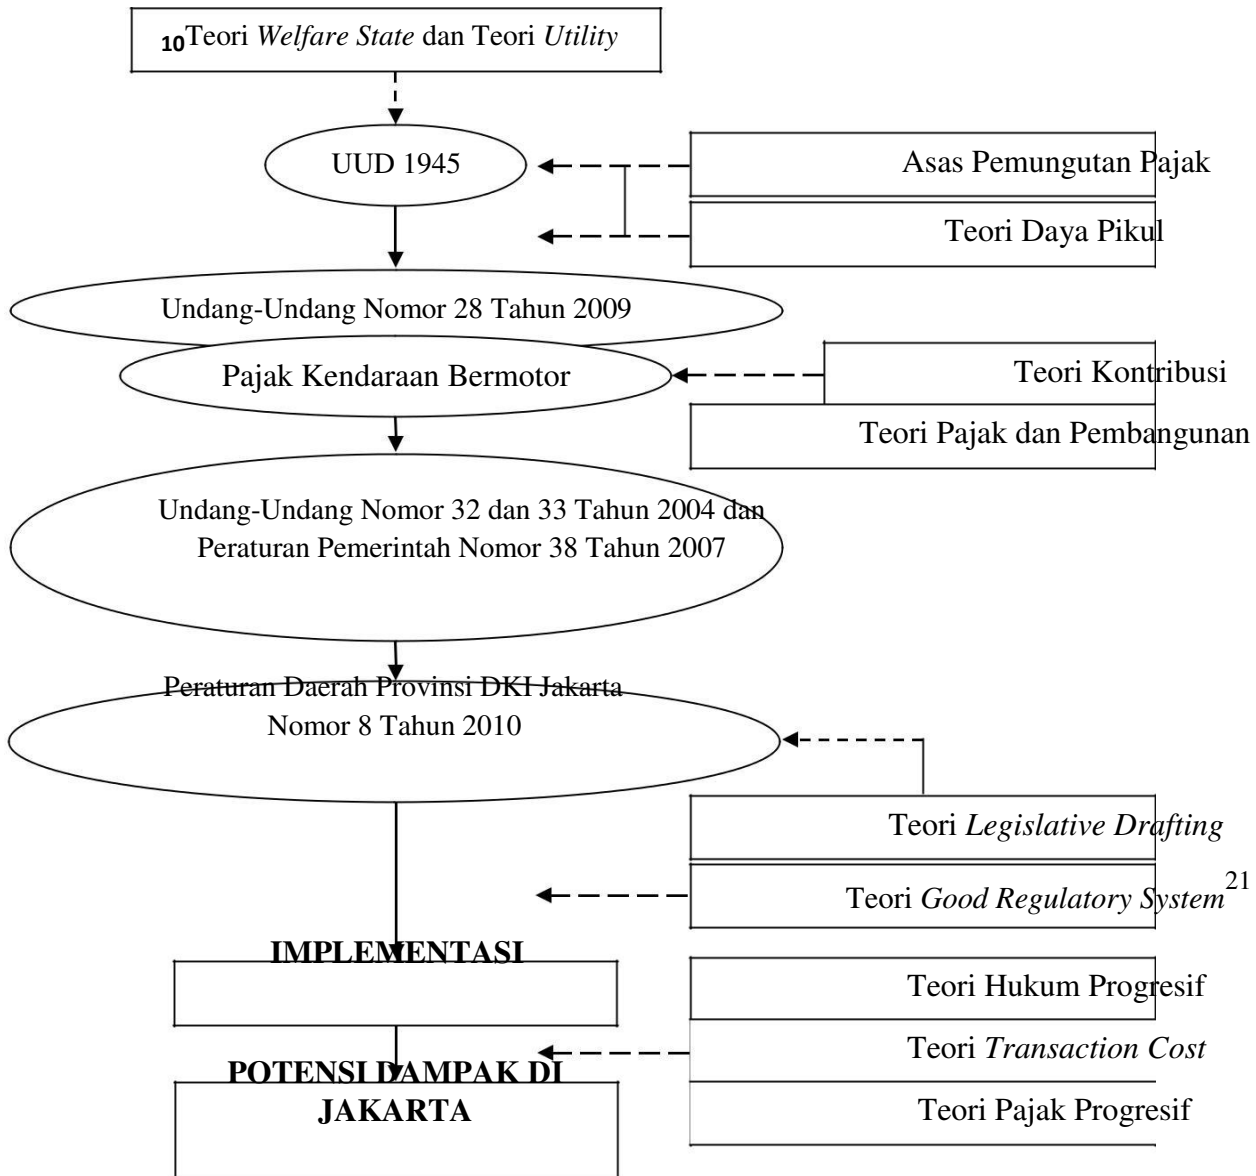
10Teori *Welfare State* dan Teori *Utility*

UUD 1945

Asas Pemungutan Pajak

Teori Daya Pikul

Undang-Undang Nomor 28 Tahun 2009

Pajak Kendaraan Bermotor

Teori Kontribusi

Teori Pajak dan Pembangunan

Undang-Undang Nomor 32 dan 33 Tahun 2004 dan Peraturan Pemerintah Nomor 38 Tahun 2007

Peraturan Daerah Provinsi DKI Jakarta Nomor 8 Tahun 2010

Teori *Legislative Drafting*

Teori *Good Regulatory System*$^{21}$

**IMPLEMENTASI**

Teori Hukum Progresif

Teori *Transaction Cost*

**POTENSI DAMPAK DI JAKARTA**

Teori Pajak Progresif